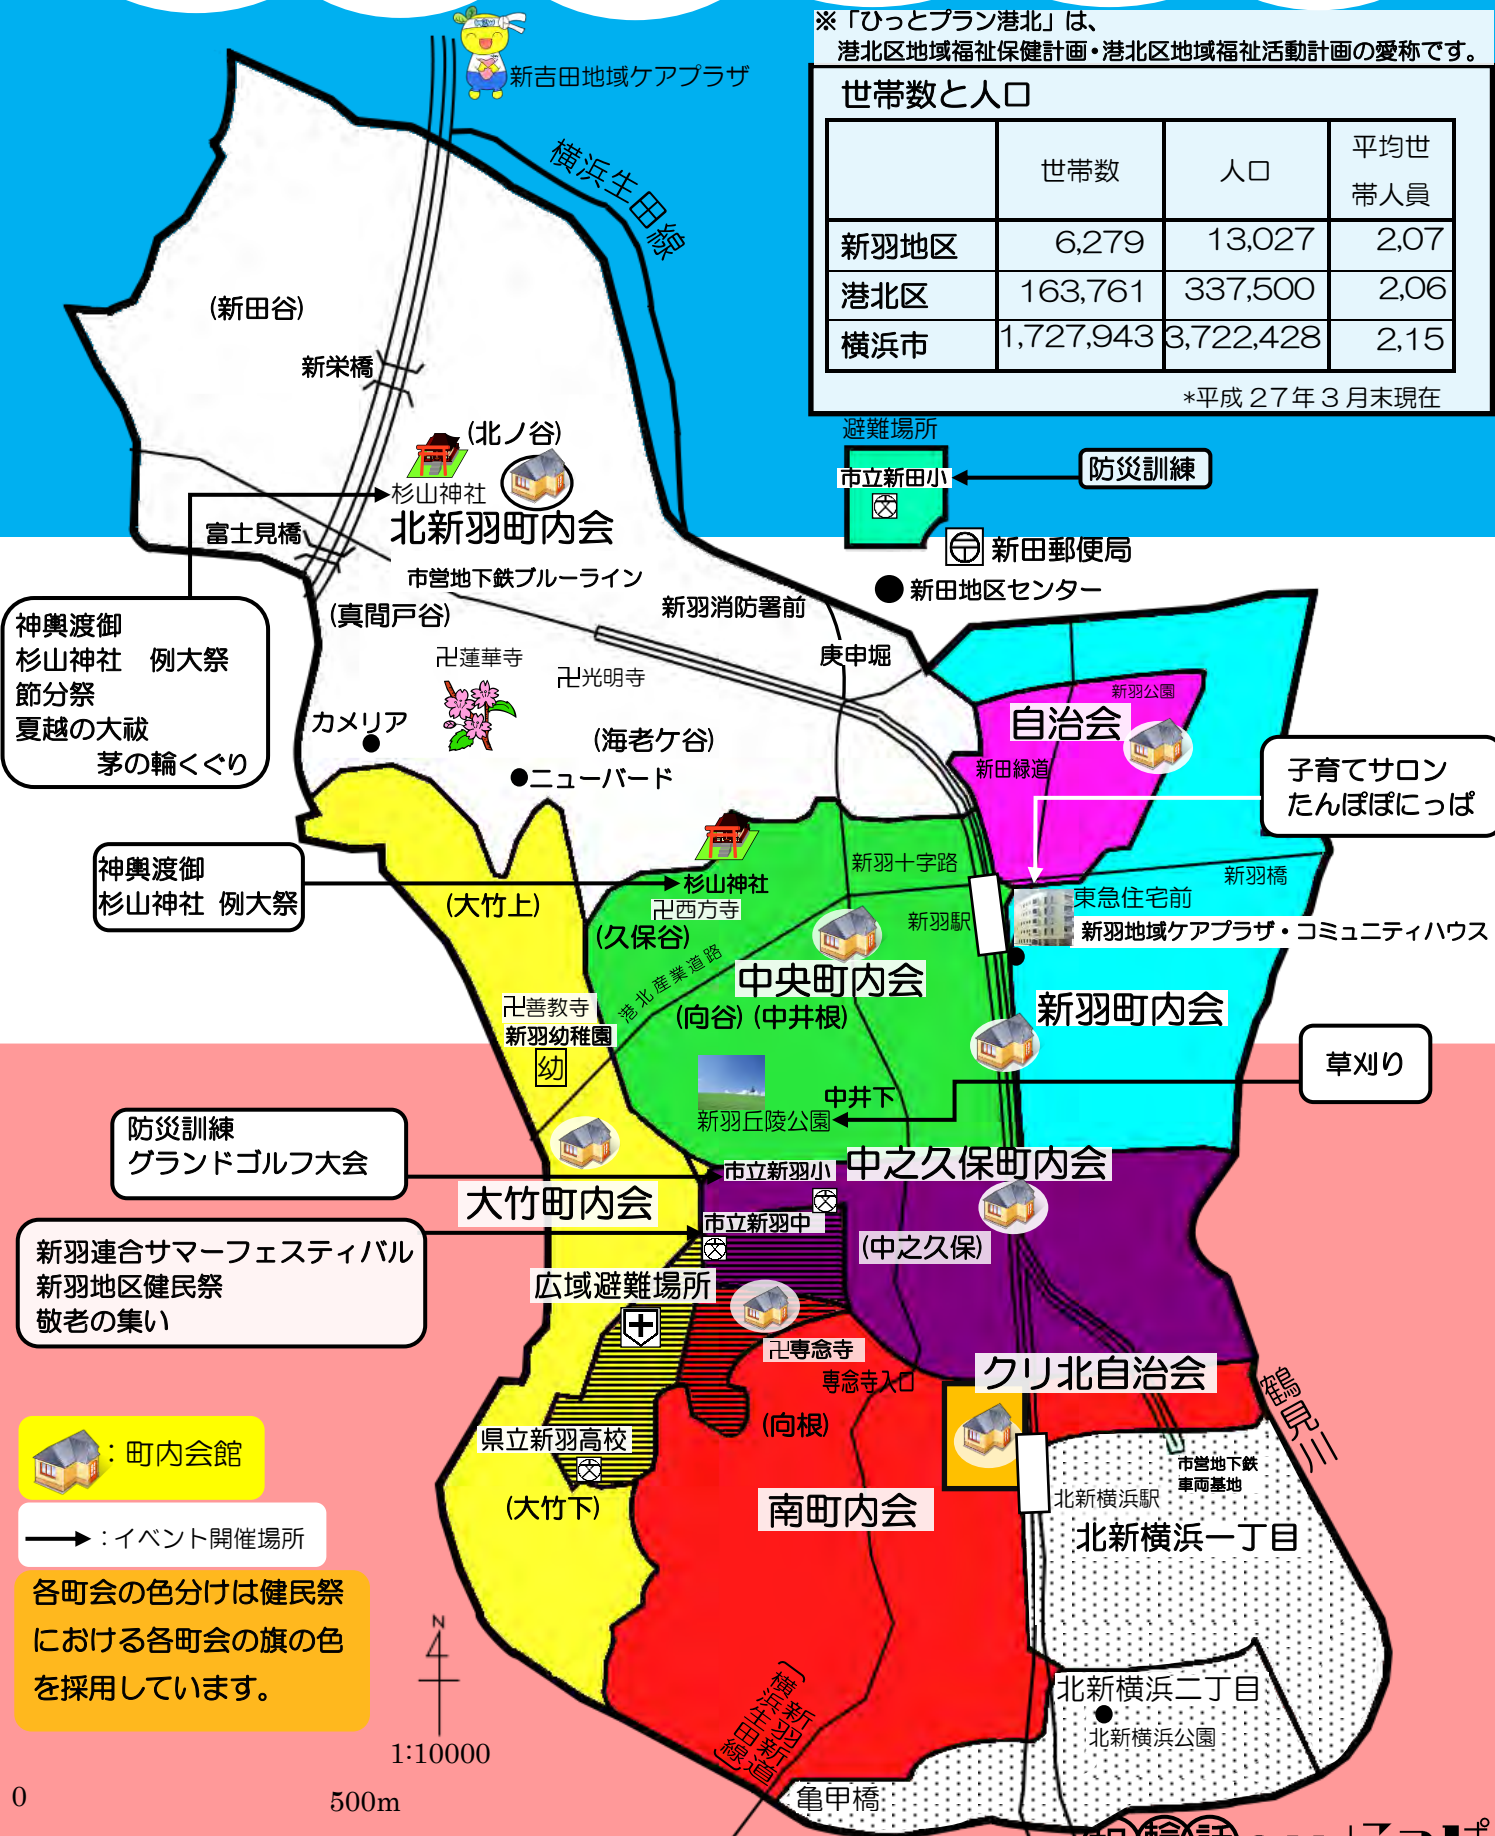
※「ひっとプラン港北」は、
港北区地域福祉保健計画・港北区地域福祉活動計画の愛称です。

世帯数と人口

| | 世帯数 | 人口 | 平均世帯人員 |
|---|---|---|---|
| 新羽地区 | 6,279 | 13,027 | 2,07 |
| 港北区 | 163,761 | 337,500 | 2,06 |
| 横浜市 | 1,727,943 | 3,722,428 | 2,15 |

*平成27年3月末現在

新吉田地域ケアプラザ
横浜生田線
(新田谷)
新栄橋
(北ノ谷)
杉山神社
北新羽町内会
富士見橋
市営地下鉄ブルーライン
避難場所
市立新田小
防災訓練
新田郵便局
新田地区センター
神輿渡御
杉山神社 例大祭
節分祭
夏越の大祓
茅の輪くぐり
(真間戸谷)
新羽消防署前
卍蓮華寺
卍光明寺
庚申堀
カメリア
(海老ケ谷)
ニューバード
新羽公園
自治会
新田緑道
子育てサロン
たんぽぽにっぱ
神輿渡御
杉山神社 例大祭
(大竹上)
杉山神社
卍西方寺
新羽十字路
新羽橋
東急住宅前
新羽駅
新羽地域ケアプラザ・コミュニティハウス
(久保谷)
港北産業道路
中央町内会
新羽町内会
卍善教寺
新羽幼稚園
幼
(向谷) (中井根)
草刈り
中井下
新羽丘陵公園
防災訓練
グランドゴルフ大会
市立新羽小
中之久保町内会
大竹町内会
市立新羽中
新羽連合サマーフェスティバル
新羽地区健民祭
敬老の集い
(中之久保)
広域避難場所
卍専念寺
専念寺入口
クリ北自治会
鶴見川
(向根)
県立新羽高校
市営地下鉄車両基地
:町内会館
北新横浜駅
(大竹下)
南町内会
北新横浜一丁目
:イベント開催場所
各町会の色分けは健民祭における各町会の旗の色を採用しています。
N
横浜生田線(新羽新道)
北新横浜二丁目
北新横浜公園
1:10000
0
500m
亀甲橋